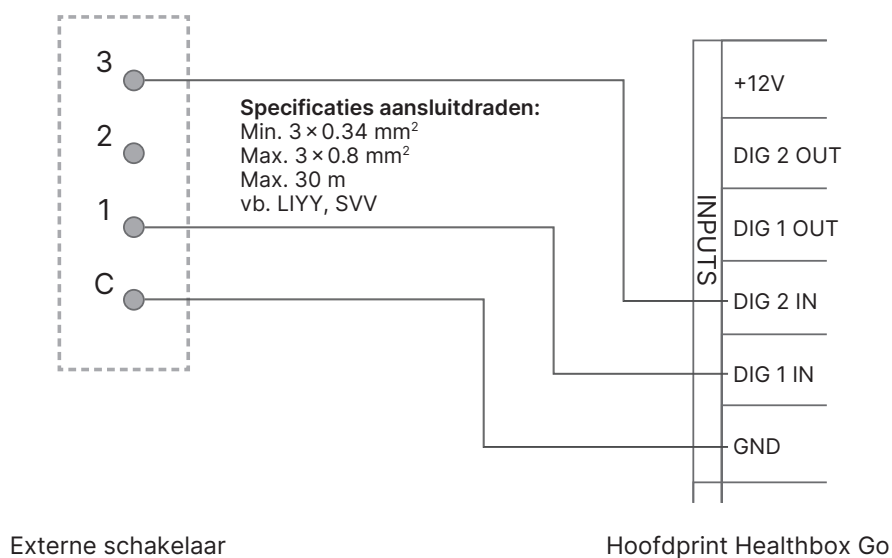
3

2

1

C

**Specificaties aansluitdraden:**
Min. 3 × 0.34 mm$^2$
Max. 3 × 0.8 mm$^2$
Max. 30 m
vb. LIYY, SVV

INPUTS

+12V

DIG 2 OUT

DIG 1 OUT

DIG 2 IN

DIG 1 IN

GND

Externe schakelaar

Hoofdprint Healthbox Go